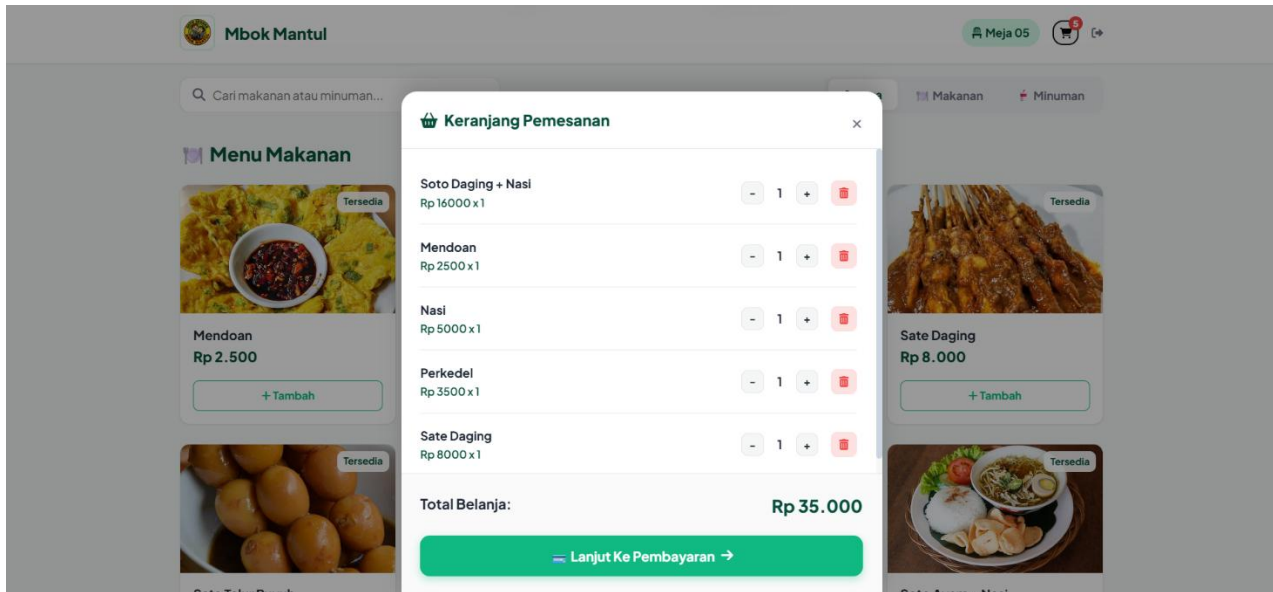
Mbok Mantul

Meja 05

5

Cari makanan atau minuman...

Makanan

Minuman

Menu Makanan

Tersedia

Mendoan
Rp 2.500

+ Tambah

Tersedia

Sate Daging
Rp 8.000

+ Tambah

Tersedia

Tersedia

Keranjang Pemesanan

×

Soto Daging + Nasi
Rp 16000 x 1

- 1 +

Mendoan
Rp 2500 x 1

- 1 +

Nasi
Rp 5000 x 1

- 1 +

Perkedel
Rp 3500 x 1

- 1 +

Sate Daging
Rp 8000 x 1

- 1 +

Total Belanja:

Rp 35.000

Lanjut Ke Pembayaran →